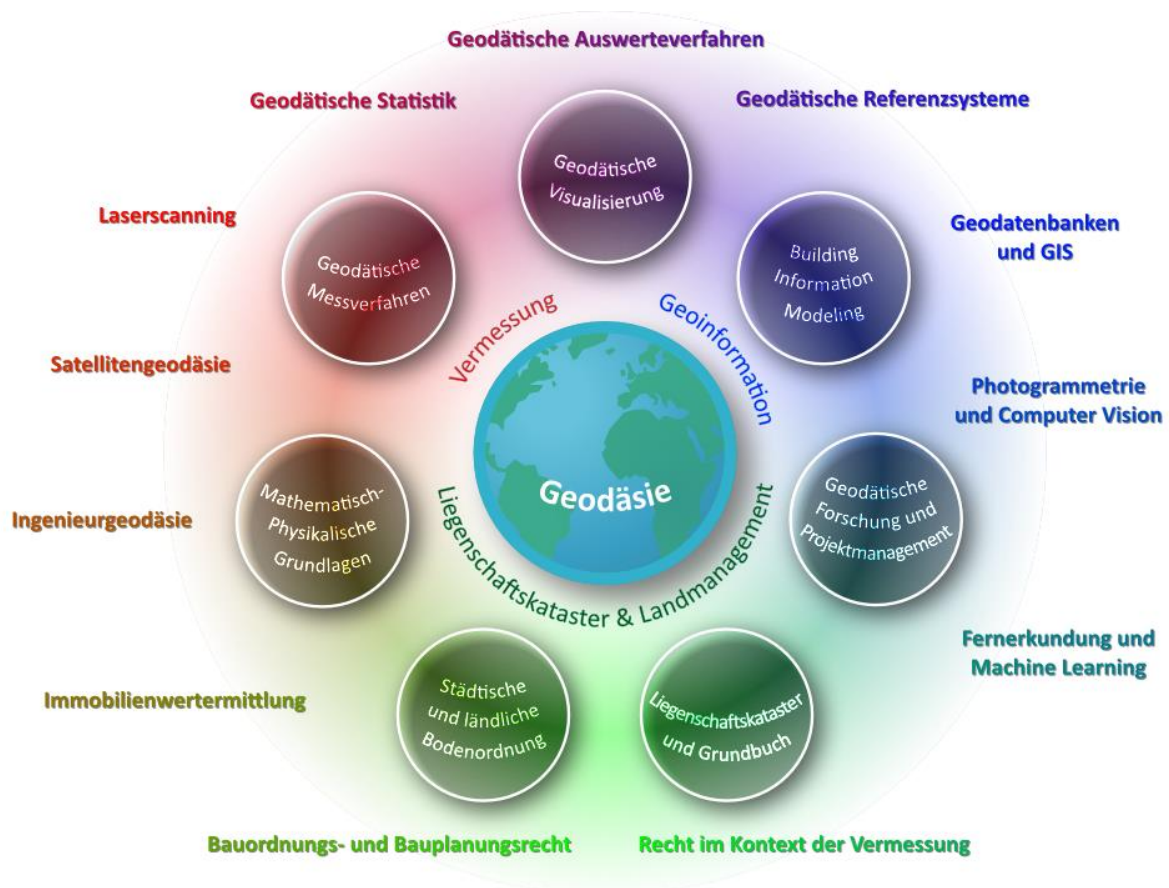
Geodätische Auswerteverfahren

Geodätische Statistik

Geodätische Referenzsysteme

Geodätische Visualisierung

Laserscanning

Geodätische Messverfahren

Building Information Modeling

Geodatenbanken und GIS

Vermessung

Geoinformation

Satellitengeodäsie

Photogrammetrie und Computer Vision

Geodäsie

Mathematisch-Physikalische Grundlagen

Geodätische Forschung und Projektmanagement

Ingenieurgeodäsie

Liegenschaftskataster & Landmanagement

Fernerkundung und Machine Learning

Immobilienwertermittlung

Städtische und ländliche Bodenordnung

Liegenschaftskataster und Grundbuch

Bauordnungs- und Bauplanungsrecht

Recht im Kontext der Vermessung